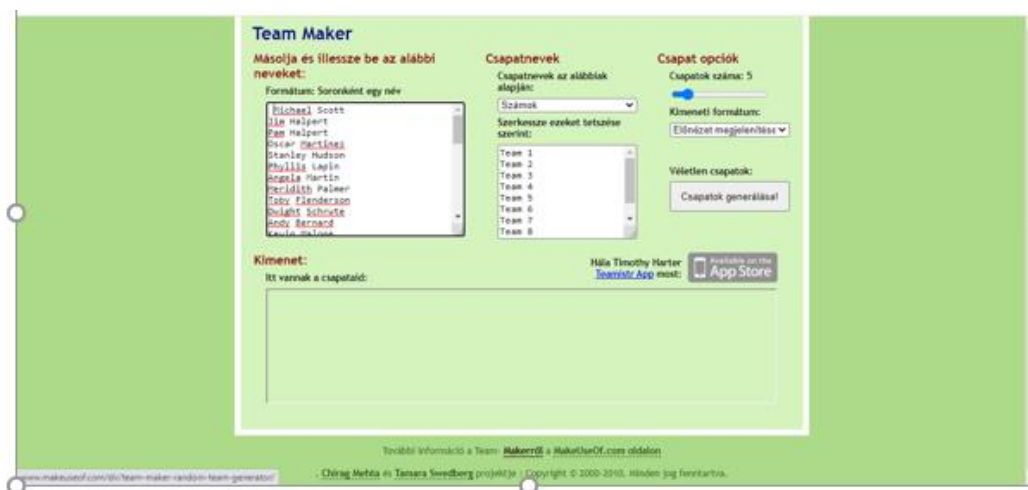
Team Maker

Másolja és illessze be az alábbi neveket:

Formátum: Soronként egy név

Michael Scott
Jim Halpert
Pam Halpert
Oscar Martinez
Stanley Hudson
Phyllis Lapin
Angela Martin
Meridith Palmer
Toby Flenderson
Dwight Schrute
Andy Bernard
Kevin Malone

Csapatnevek

Csapatnevek az alábbiak alapján:

Számok

Szerkessze ezeket tetszése szerint:

Team 1
Team 2
Team 3
Team 4
Team 5
Team 6
Team 7
Team 8

Csapat opciók

Csapatok száma: 5

Kimeneti formátum:

Előnézet megjelenítése

Véletlen csapatok:

Csapatok generálása!

Kimenet:

Itt vannak a csapataid:

Hála Timothy Harter Teamistr App most:

Available on the App Store

További információ a Team-Makerről a MakeUseOf.com oldalon

www.makeuseof.com/dir/team-maker-random-team-generator/

Chirag Mehta és Tamara Swedberg projektje | Copyright © 2000-2010. Minden jog fenntartva.